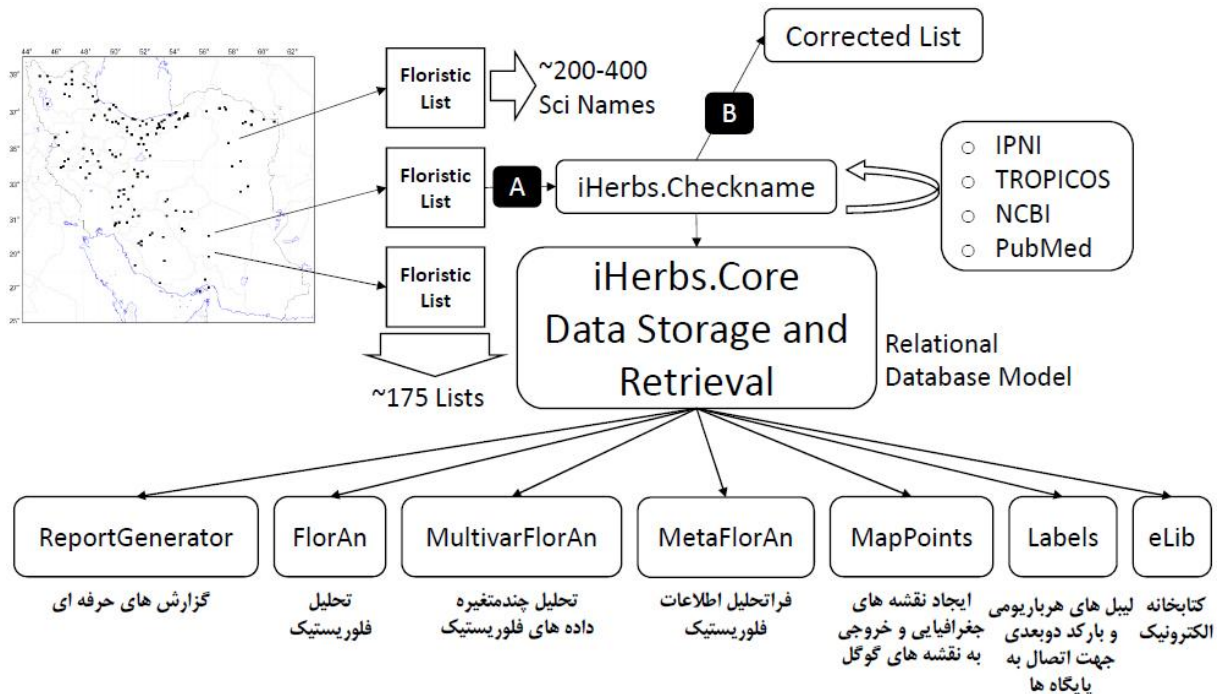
44° 46° 48° 50° 52° 54° 56° 58° 60° 62°
38° 37° 35° 33° 31° 29° 27° 25°

Floristic List

~200-400 Sci Names

Corrected List

B

Floristic List

A

iHerbs.Checkname

IPNI
TROPICOS
NCBI
PubMed

Floristic List

iHerbs.Core Data Storage and Retrieval

Relational Database Model

~175 Lists

ReportGenerator
گزارش های حرفه ای

FlorAn
تحلیل فلوریستیک

MultivarFlorAn
تحلیل چندمتغیره داده های فلوریستیک

MetaFlorAn
فراتحلیل اطلاعات فلوریستیک

MapPoints
ایجاد نقشه های جغرافیایی و خروجی به نقشه های گوگل

Labels
لیبل های هرباریومی و بارکد دوبعدی جهت اتصال به پایگاه ها

eLib
کتابخانه الکترونیک